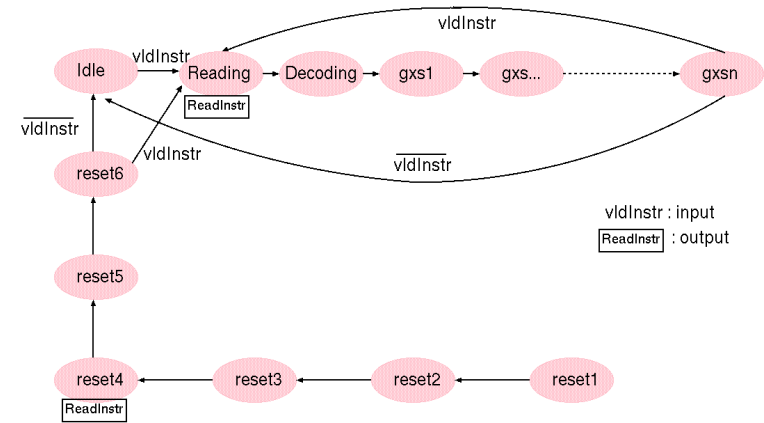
vldInstr

Idle

vldInstr

Reading

ReadInstr

Decoding

gxs1

gxs...

gxsn

$\overline{\text{vldInstr}}$

vldInstr

$\overline{\text{vldInstr}}$

reset6

vldInstr : input

ReadInstr : output

reset5

reset4

ReadInstr

reset3

reset2

reset1